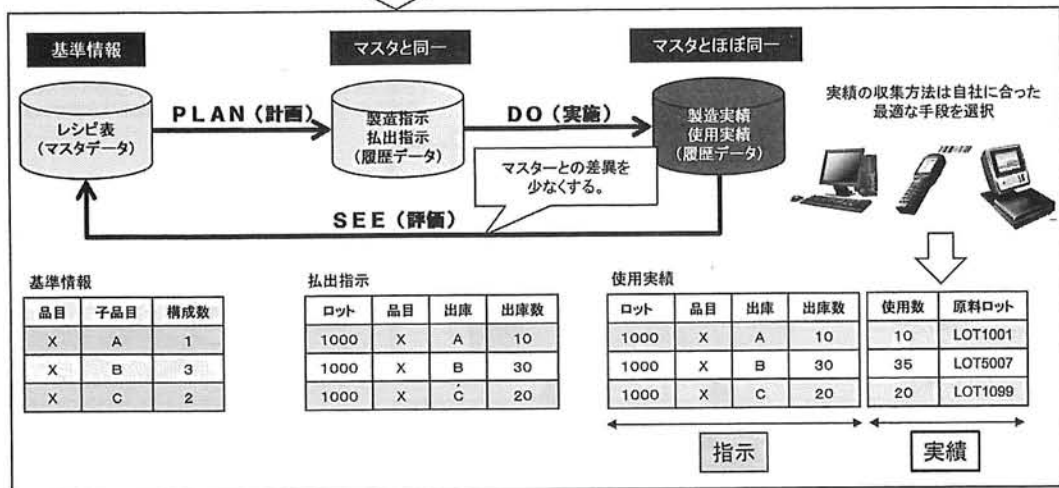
基準情報

マスタと同一

マスタとほぼ同一

レシピ表
(マスタデータ)

PLAN(計画)

製造指示
払出指示
(履歴データ)

DO(実施)

製造実績
使用実績
(履歴データ)

実績の収集方法は自社に合った最適な手段を選択

マスターとの差異を少なくする。

SEE(評価)

基準情報

| 品目 | 子品目 | 構成数 |
|---|---|---|
| X | A | 1 |
| X | B | 3 |
| X | C | 2 |

払出指示

| ロット | 品目 | 出庫 | 出庫数 |
|---|---|---|---|
| 1000 | X | A | 10 |
| 1000 | X | B | 30 |
| 1000 | X | C | 20 |

使用実績

| ロット | 品目 | 出庫 | 出庫数 | 使用数 | 原料ロット |
|---|---|---|---|---|---|
| 1000 | X | A | 10 | 10 | LOT1001 |
| 1000 | X | B | 30 | 35 | LOT5007 |
| 1000 | X | C | 20 | 20 | LOT1099 |

指示

実績